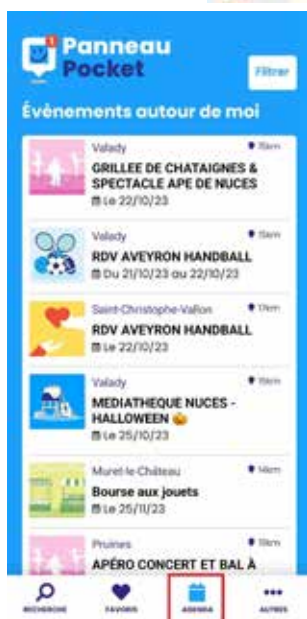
Panneau Pocket

Filtrer

Événements autour de moi

Valady
GRILLEE DE CHATAIGNES & SPECTACLE APE DE NUCES
Le 22/10/23

Valady
RDV AVEYRON HANDBALL
Du 21/10/23 au 22/10/23

Saint-Christophe-Vallon
RDV AVEYRON HANDBALL
Le 22/10/23

Valady
MEDIATHEQUE NUCES - HALLOWEEN
Le 25/10/23

Muret-le-Château
Bourse aux jouets
Le 25/11/23

Pruines
APÉRO CONCERT ET BAL À

RECHERCHE
FAVORIS
AGENDA
AUTRES